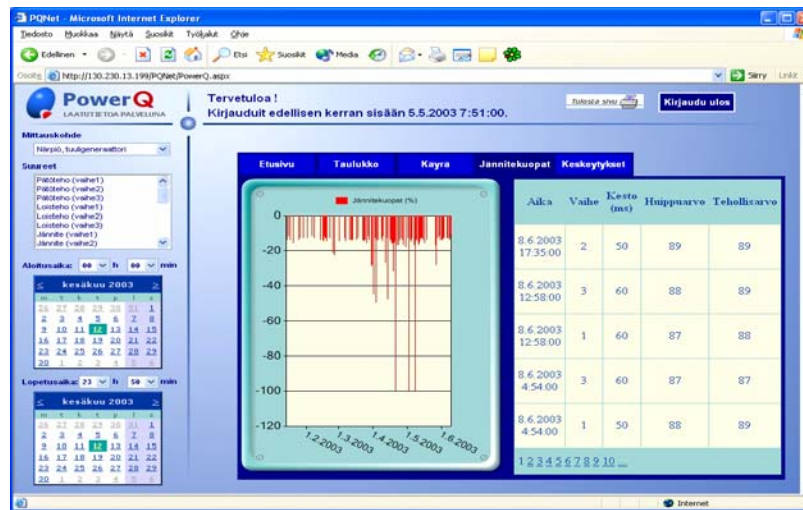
PQNet - Microsoft Internet Explorer

Tiedosto Muokkaa Näytä Suosikit Työkalut Ohje

Edellinen Etsi Suosikit Media

Osoite http://130.230.13.199/PQNet/PowerQ.aspx Siirry Linkit

PowerQ LAATUTIETOA PALVELUNA

Tervetuloa !
Kirjauduit edellisen kerran sisään 5.5.2003 7:51:00.

Tulosta sivu Kirjaudu ulos

Mittauskohde
Närpiö, tuuligeneraattori

Suureet
Pätöteho (vaihe1)
Pätöteho (vaihe2)
Pätöteho (vaihe3)
Loisteho (vaihe1)
Loisteho (vaihe2)
Loisteho (vaihe3)
Jännite (vaihe1)
Jännite (vaihe2)

Aloitusaika: 00 h 00 min

< kesäkuu 2003 >
| m | t | k | t | p | l | s |
|---|---|---|---|---|---|---|
| 26 | 27 | 28 | 29 | 30 | 31 | 1 |
| 2 | 3 | 4 | 5 | 6 | 7 | 8 |
| 9 | 10 | 11 | 12 | 13 | 14 | 15 |
| 16 | 17 | 18 | 19 | 20 | 21 | 22 |
| 23 | 24 | 25 | 26 | 27 | 28 | 29 |
| 30 | 1 | 2 | 3 | 4 | 5 | 6 |

Lopetusaika: 23 h 59 min

< kesäkuu 2003 >
| m | t | k | t | p | l | s |
|---|---|---|---|---|---|---|
| 26 | 27 | 28 | 29 | 30 | 31 | 1 |
| 2 | 3 | 4 | 5 | 6 | 7 | 8 |
| 9 | 10 | 11 | 12 | 13 | 14 | 15 |
| 16 | 17 | 18 | 19 | 20 | 21 | 22 |
| 23 | 24 | 25 | 26 | 27 | 28 | 29 |
| 30 | 1 | 2 | 3 | 4 | 5 | 6 |

Etusivu Taulukko Käyrä Jännitekuopat Keskeytykset

Jännitekuopat (%)
0
-20
-40
-60
-80
-100
-120
1.2.2003 1.3.2003 1.4.2003 1.5.2003 1.6.2003

| Aika | Vaihe | Kesto (ms) | Huippuarvo | Tehollisarvo |
|---|---|---|---|---|
| 8.6.2003 17:35:00 | 2 | 50 | 89 | 89 |
| 8.6.2003 12:58:00 | 3 | 60 | 88 | 89 |
| 8.6.2003 12:58:00 | 1 | 60 | 87 | 88 |
| 8.6.2003 4:54:00 | 3 | 60 | 87 | 87 |
| 8.6.2003 4:54:00 | 1 | 50 | 88 | 89 |

12345678910...

Internet